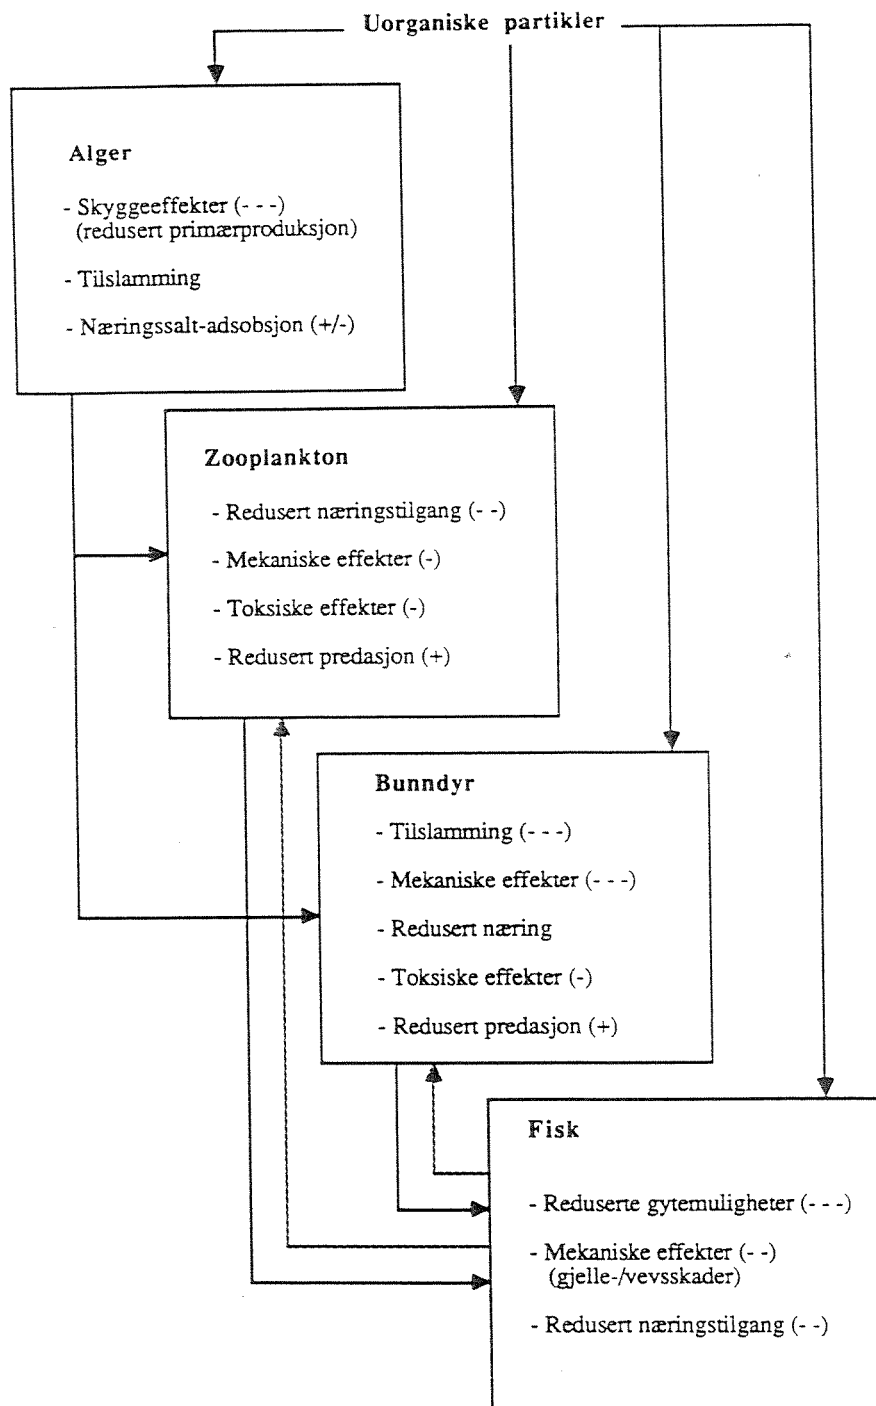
Uorganiske partikler

Alger

- Skyggeeffekter (- - -)
(redusert primærproduksjon)

- Tilslamming

- Næringssalt-adsobsjon (+/-)

Zooplankton

- Redusert næringstilgang (- -)

- Mekaniske effekter (-)

- Toksiske effekter (-)

- Redusert predasjon (+)

Bunndyr

- Tilslamming (- - -)

- Mekaniske effekter (- - -)

- Redusert næring

- Toksiske effekter (-)

- Redusert predasjon (+)

Fisk

- Reduserte gytemuligheter (- - -)

- Mekaniske effekter (- -)
(gjelle-/vevsskader)

- Redusert næringstilgang (- -)